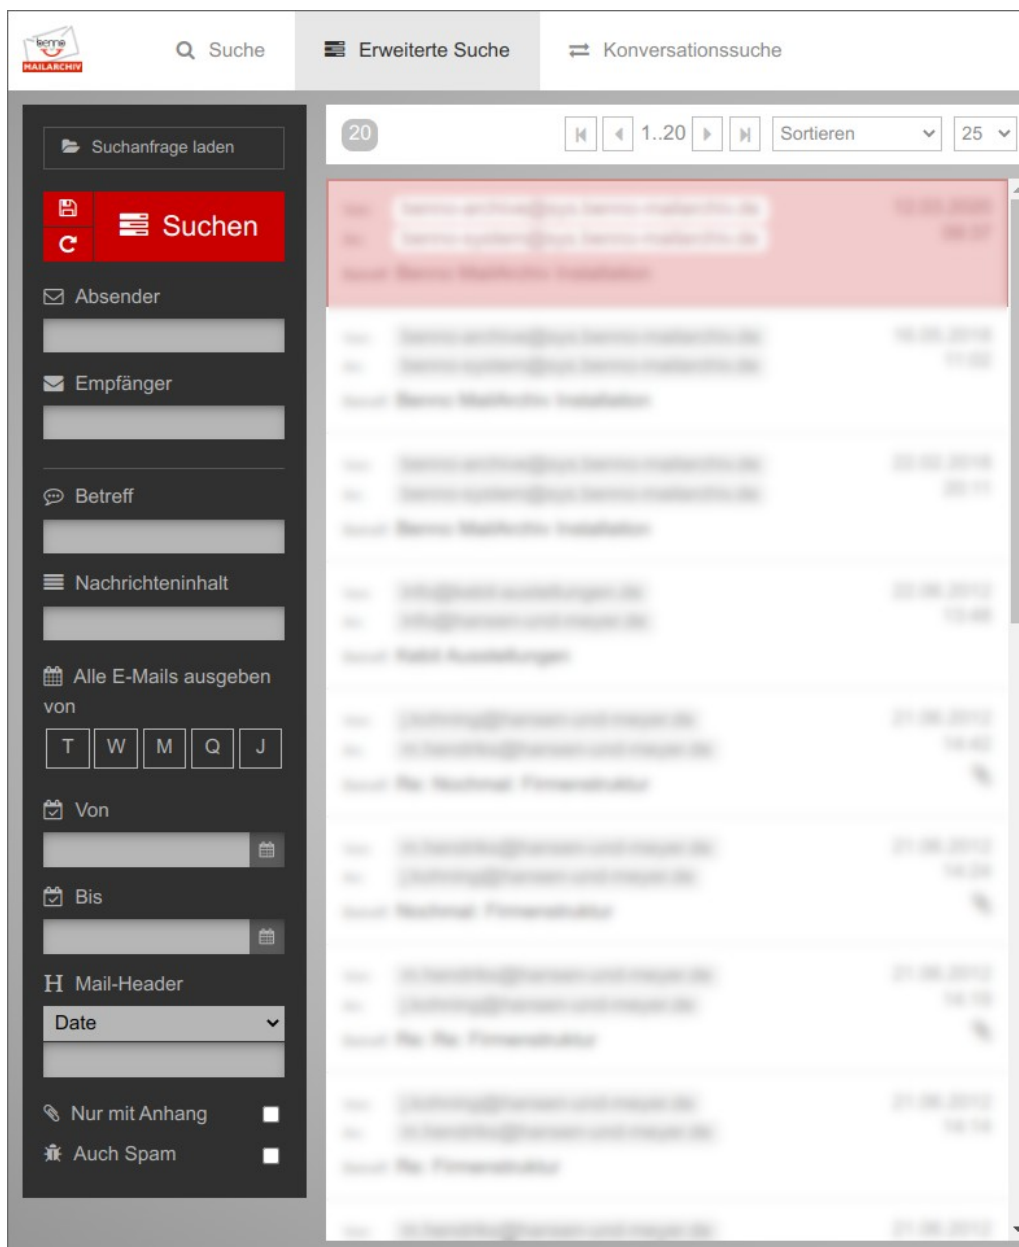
benno MAILARCHIV

Suche

Erweiterte Suche

Konversationssuche

Suchanfrage laden

Suchen

Absender

Empfänger

Betreff

Nachrichteninhalt

Alle E-Mails ausgeben von

T W M Q J

Von

Bis

Mail-Header

Date

Nur mit Anhang

Auch Spam

20

1..20

Sortieren

25

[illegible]

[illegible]

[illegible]

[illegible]

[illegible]

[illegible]

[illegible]

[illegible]